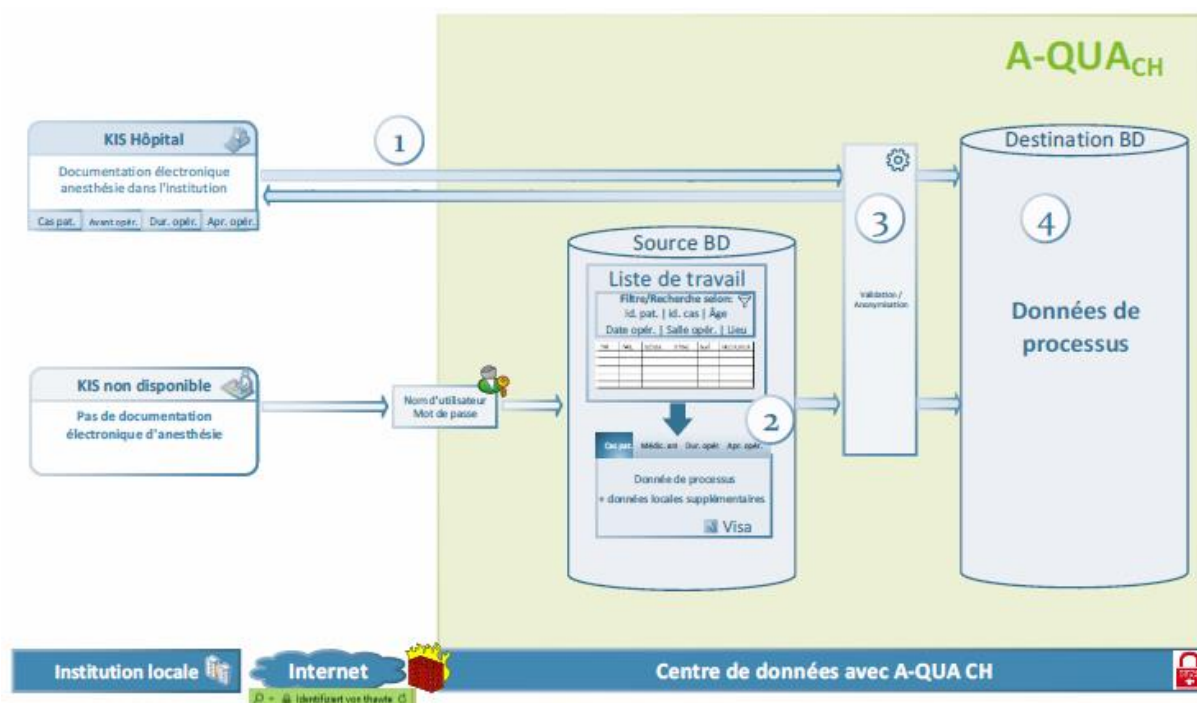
A-QUA$_{CH}$

KIS Hôpital
Documentation électronique anesthésie dans l'Institution
Cas pat. | Avant opér. | Dur. opér. | Apr. opér.

1

Destination BD

3

Validation / Anonymisation

4

Données de processus

Source BD
Liste de travail
Filtre/Recherche selon:
Id. pat. | Id. cas | Âge
Date opér. | Salle opér. | Lieu

KIS non disponible
Pas de documentation électronique d'anesthésie

Nom d'utilisateur
Mot de passe

2

Cas pat. | Médic. ant | Dur. opér. | Apr. opér.
Donnée de processus
+ données locales supplémentaires
Visa

Institution locale
Internet
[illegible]
Centre de données avec A-QUA CH